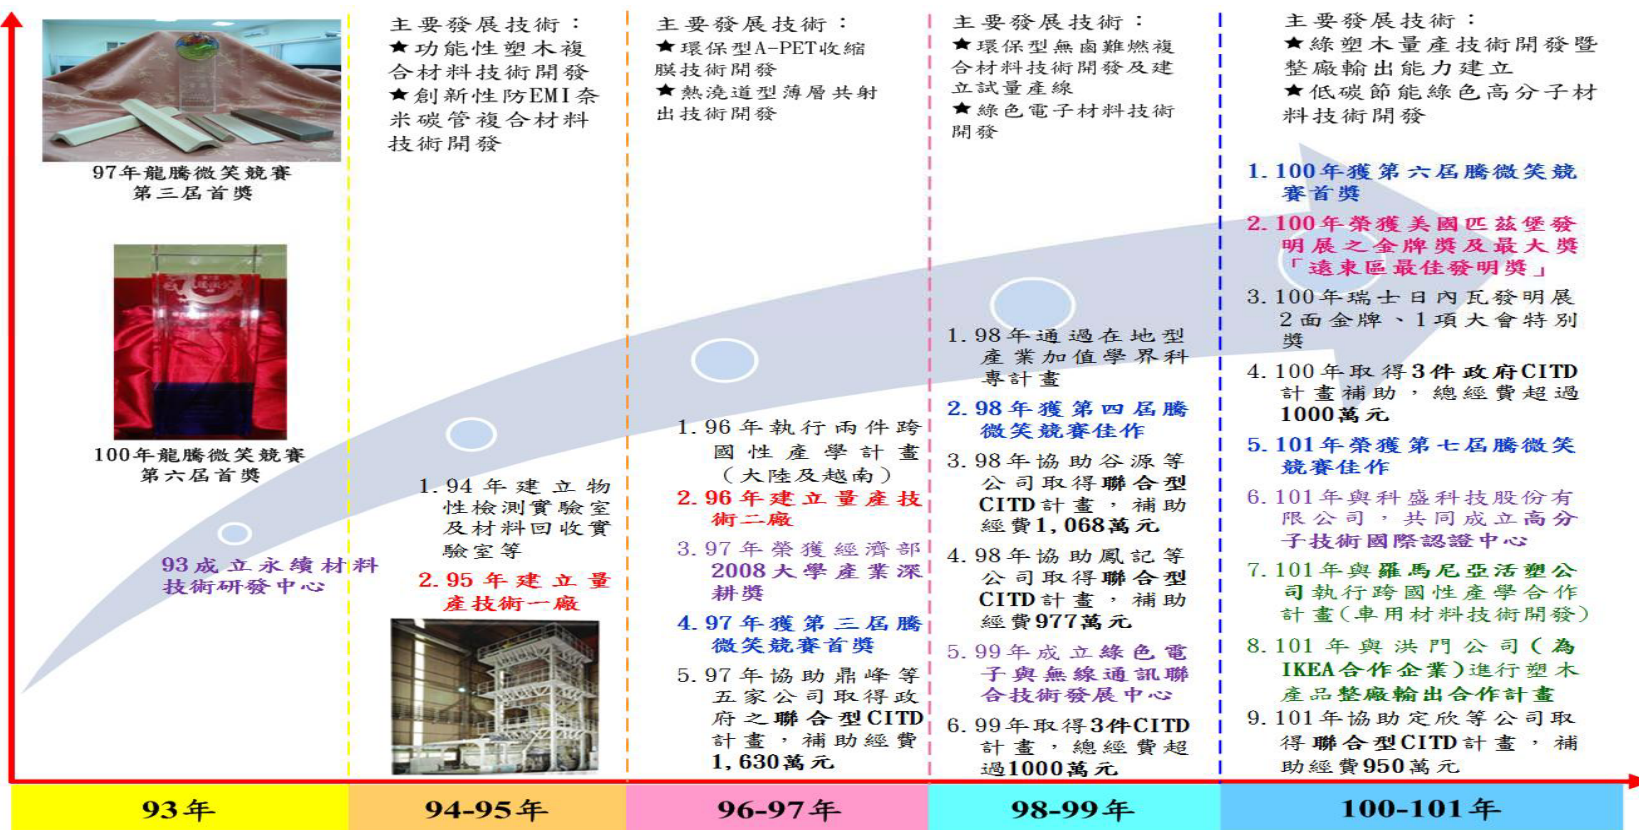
97年龍騰微笑競賽
第三屆首獎

100年龍騰微笑競賽
第六屆首獎

93成立永續材料技術研發中心

主要發展技術：
★功能性塑木複合材料技術開發
★創新性防EMI奈米碳管複合材料技術開發

1. 94年建立物性檢測實驗室及材料回收實驗室等
2. 95年建立量產技術一廠

主要發展技術：
★環保型A-PET收縮膜技術開發
★熱澆道型薄層共射出技術開發

1. 96年執行兩件跨國性產學計畫（大陸及越南）
2. 96年建立量產技術二廠
3. 97年榮獲經濟部2008大學產業深耕獎
4. 97年獲第三屆騰微笑競賽首獎
5. 97年協助鼎峰等五家公司取得政府之聯合型CITD計畫，補助經費1,630萬元

主要發展技術：
★環保型無鹵難燃複合材料技術開發及建立試量產線
★綠色電子材料技術開發

1. 98年通過在地型產業加值學界科專計畫
2. 98年獲第四屆騰微笑競賽佳作
3. 98年協助谷源等公司取得聯合型CITD計畫，補助經費1,068萬元
4. 98年協助鳳記等公司取得聯合型CITD計畫，補助經費977萬元
5. 99年成立綠色電子與無線通訊聯合技術發展中心
6. 99年取得3件CITD計畫，總經費超過1000萬元

主要發展技術：
★綠塑木量產技術開發暨整廠輸出能力建立
★低碳節能綠色高分子材料技術開發

1. 100年獲第六屆騰微笑競賽首獎
2. 100年榮獲美國匹茲堡發明展之金牌獎及最大獎「遠東區最佳發明獎」
3. 100年瑞士日內瓦發明展2面金牌、1項大會特別獎
4. 100年取得3件政府CITD計畫補助，總經費超過1000萬元
5. 101年榮獲第七屆騰微笑競賽佳作
6. 101年與科盛科技股份有限公司，共同成立高分子技術國際認證中心
7. 101年與羅馬尼亞活塑公司執行跨國性產學合作計畫(車用材料技術開發)
8. 101年與洪門公司(為IKEA合作企業)進行塑木產品整廠輸出合作計畫
9. 101年協助定欣等公司取得聯合型CITD計畫，補助經費950萬元

93年
94-95年
96-97年
98-99年
100-101年